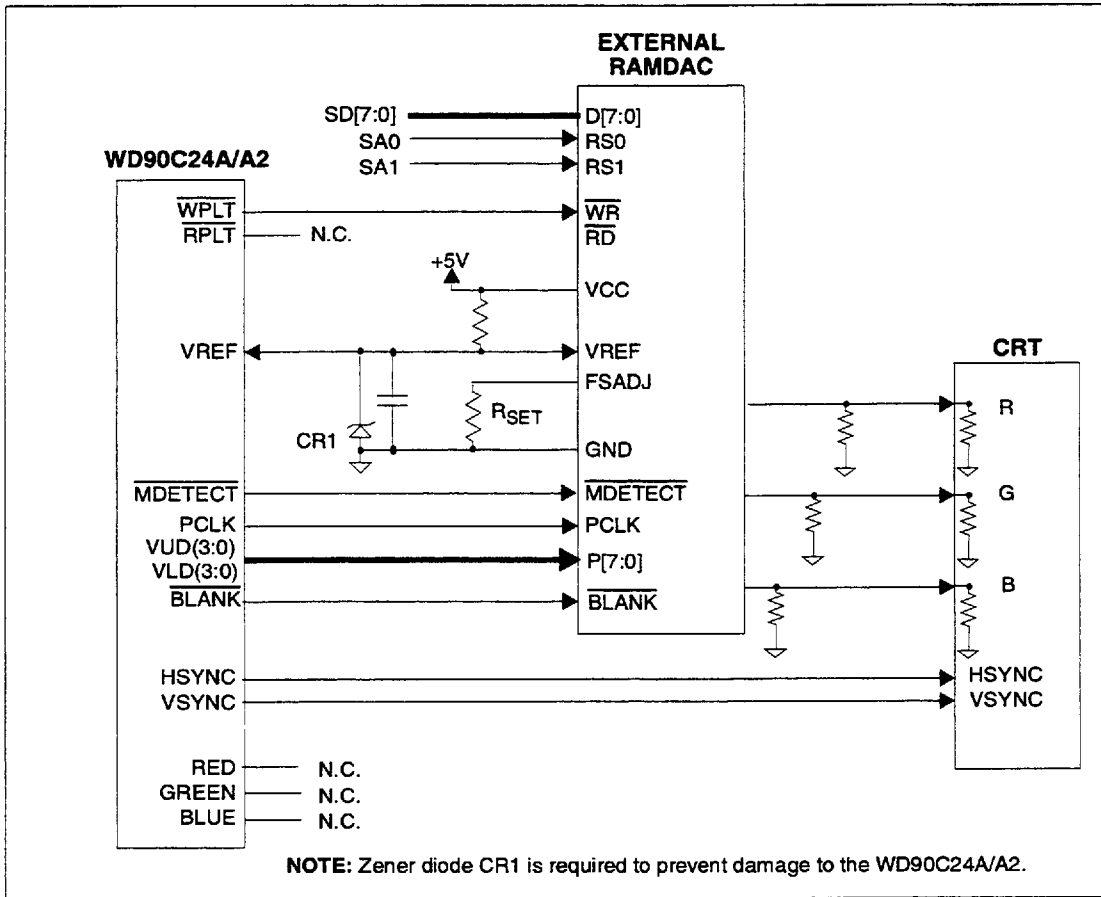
EXTERNAL RAMDAC

SD[7:0]
SA0
SA1

D[7:0]
RS0
RS1

WD90C24A/A2

$\overline{WPLT}$
$\overline{RPLT}$
N.C.

$\overline{WR}$
$\overline{RD}$

+5V

VCC

VREF
VREF
FSADJ
$R_{SET}$
CR1
GND

CRT

R
G
B

$\overline{MDETECT}$
PCLK
VUD(3:0)
VLD(3:0)
$\overline{BLANK}$

$\overline{MDETECT}$
PCLK
P[7:0]
$\overline{BLANK}$

HSYNC
VSYNC

HSYNC
VSYNC

RED
GREEN
BLUE
N.C.
N.C.
N.C.

NOTE: Zener diode CR1 is required to prevent damage to the WD90C24A/A2.